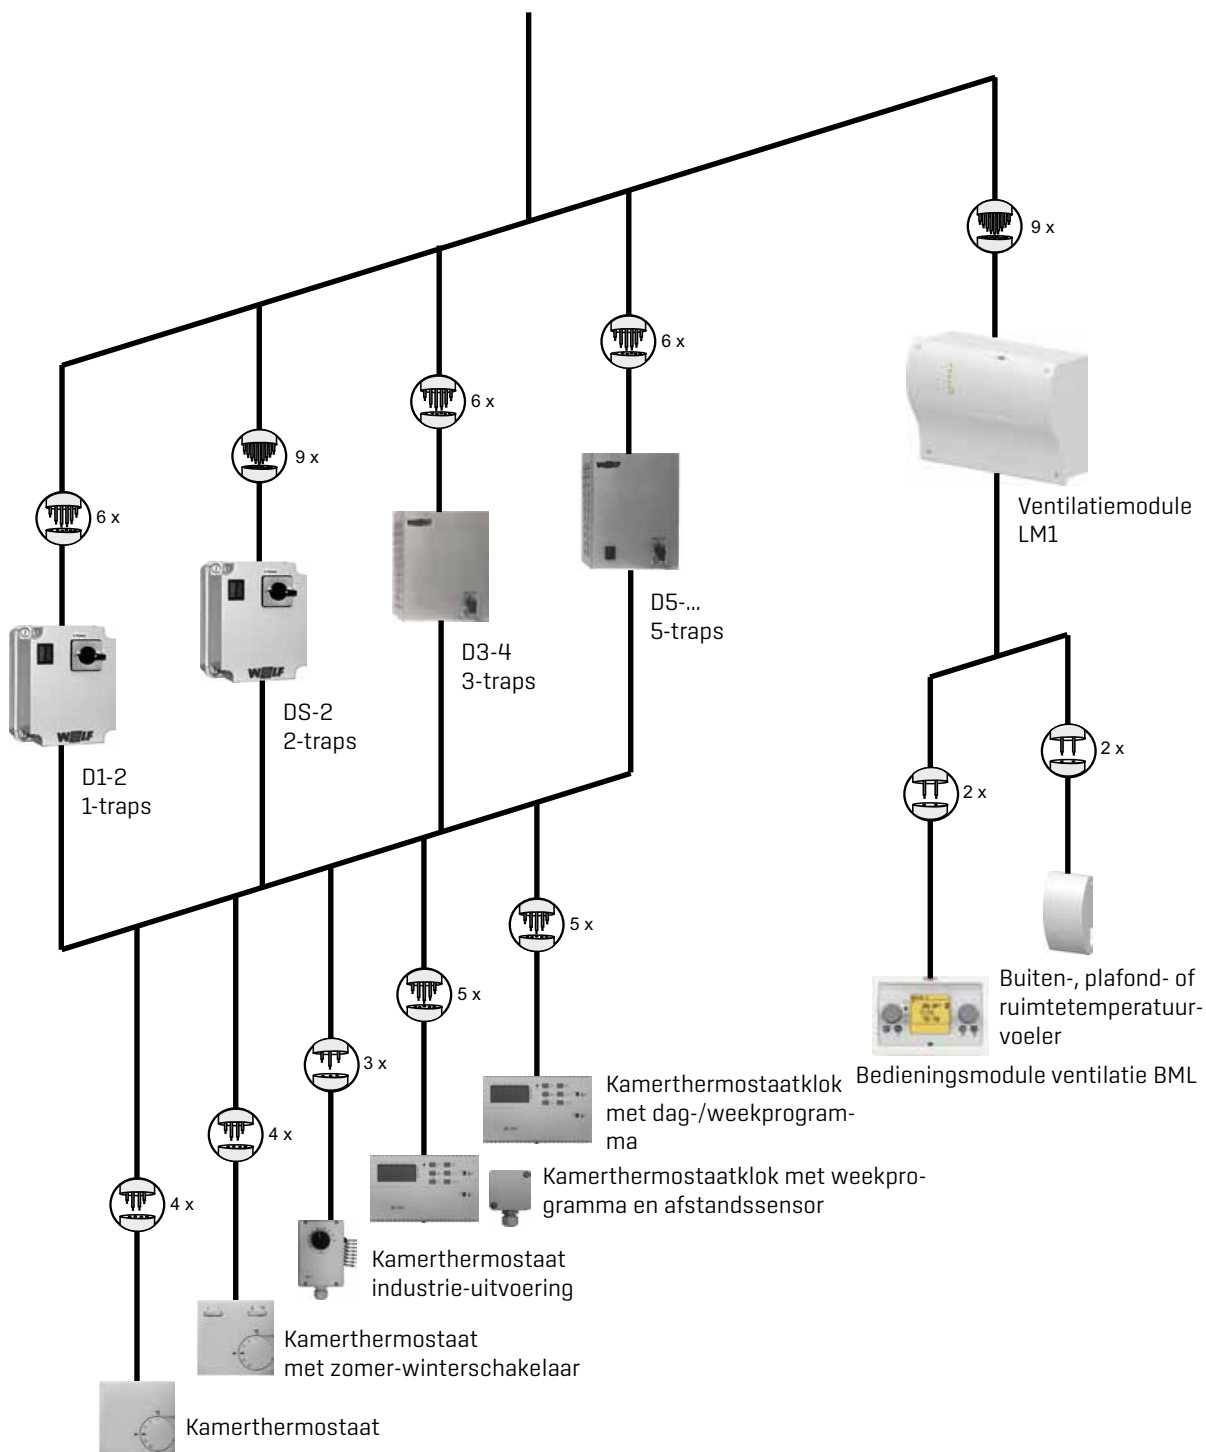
9 x

6 x

6 x

9 x

6 x

Ventilatiemodule LM1

D5-... 5-traps

D3-4 3-traps

DS-2 2-traps

D1-2 1-traps

2 x

2 x

5 x

5 x

3 x

4 x

4 x

Buiten-, plafond- of ruimtetemperatuurvoeler

Bedieningsmodule ventilatie BML

Kamerthermostaatklok met dag-/weekprogramma

Kamerthermostaatklok met weekprogramma en afstandssensor

Kamerthermostaat industrie-uitvoering

Kamerthermostaat met zomer-winterschakelaar

Kamerthermostaat